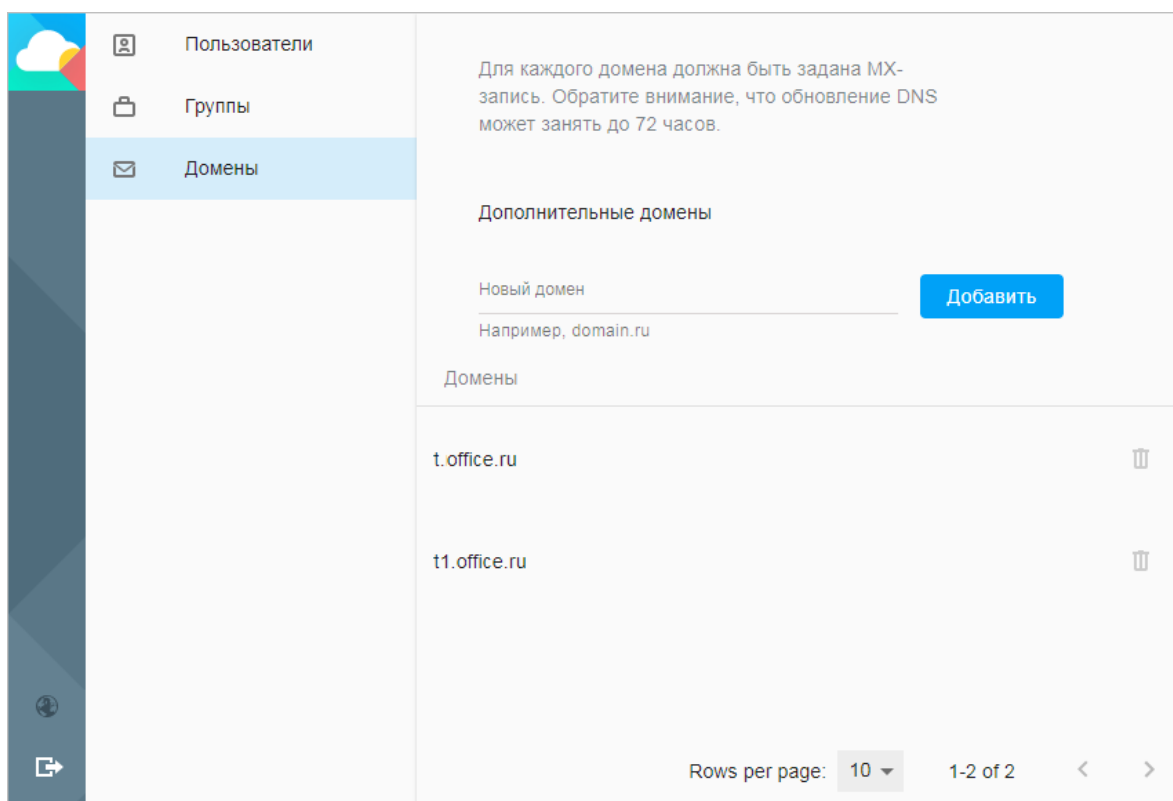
Пользователи

Группы

Домены

Для каждого домена должна быть задана MX-запись. Обратите внимание, что обновление DNS может занять до 72 часов.

Дополнительные домены

Новый домен

Добавить

Например, domain.ru

Домены

t.office.ru

t1.office.ru

Rows per page: 10

1-2 of 2